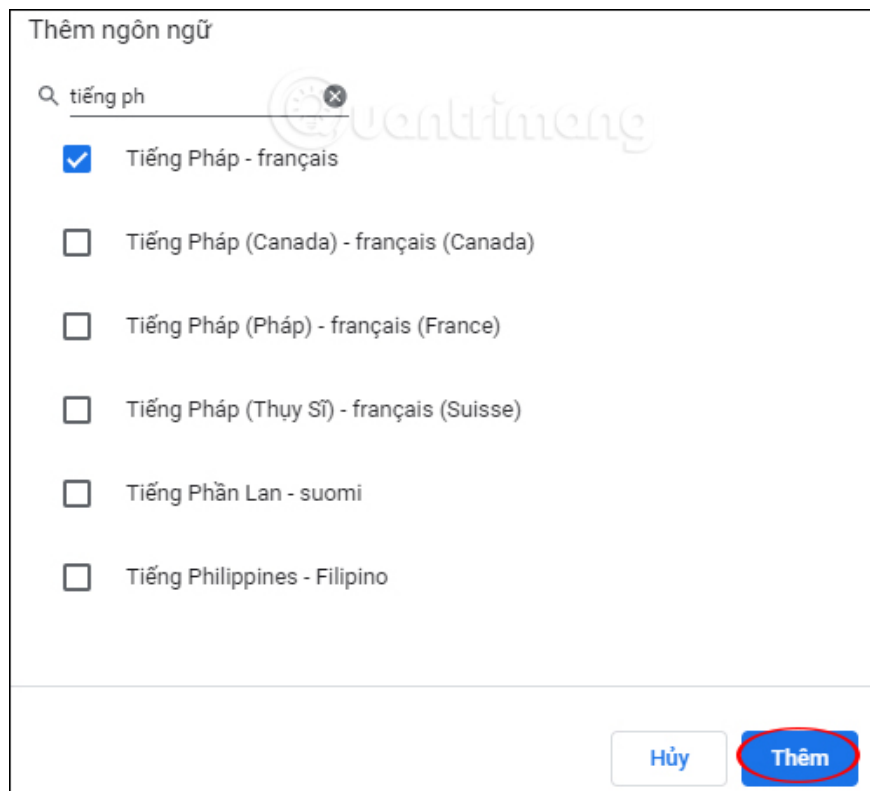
Thêm ngôn ngữ

tiếng ph

quantrimang

Tiếng Pháp - français

Tiếng Pháp (Canada) - français (Canada)

Tiếng Pháp (Pháp) - français (France)

Tiếng Pháp (Thụy Sĩ) - français (Suisse)

Tiếng Phần Lan - suomi

Tiếng Philippines - Filipino

Hủy

Thêm